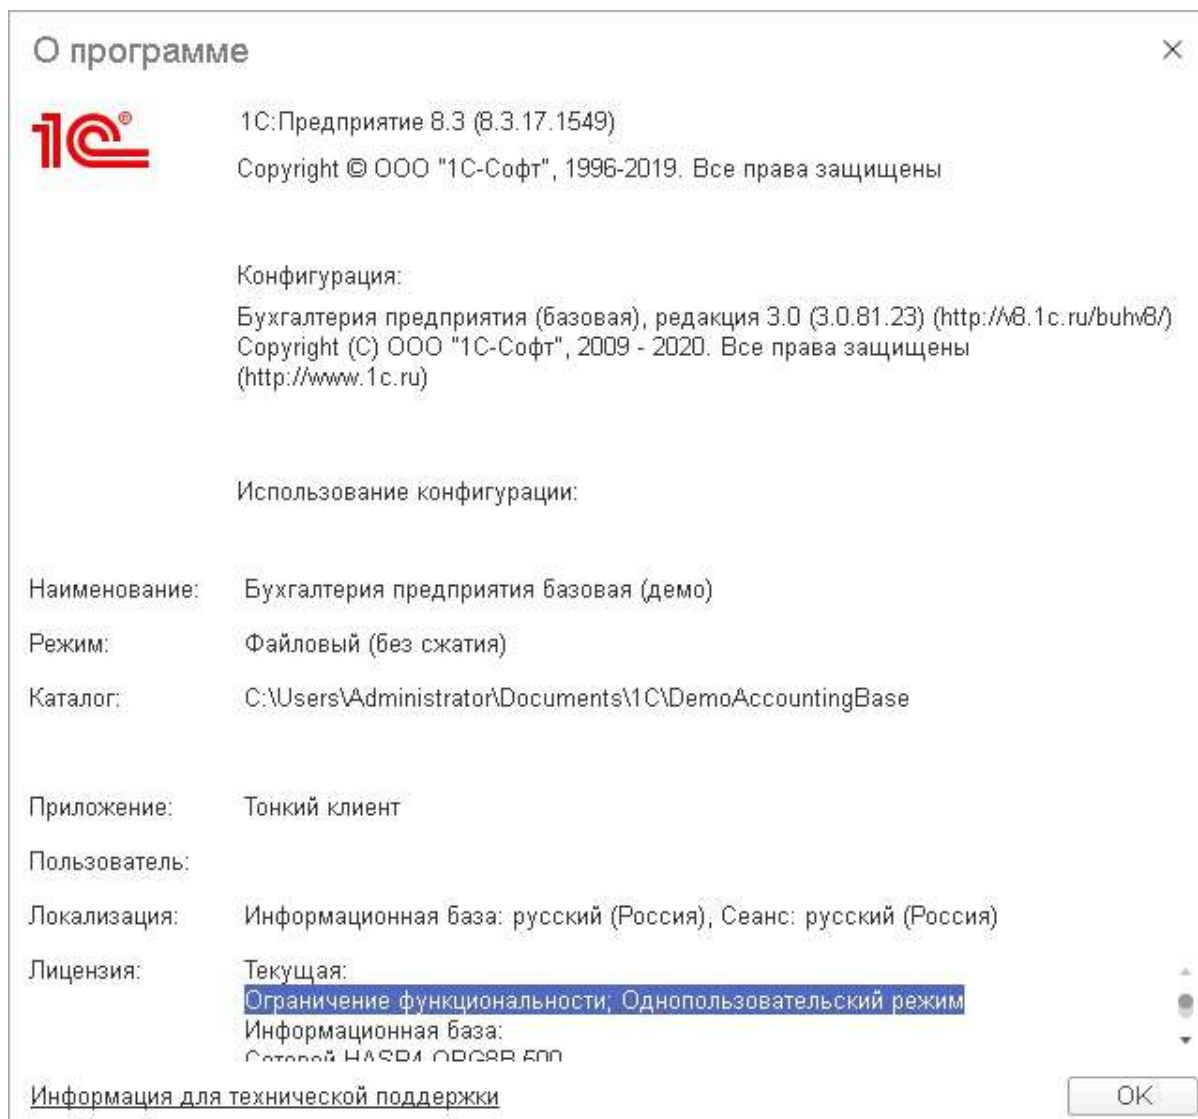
О программе

1С:Предприятие 8.3 (8.3.17.1549)
Copyright © ООО "1С-Софт", 1996-2019. Все права защищены

Конфигурация:
Бухгалтерия предприятия (базовая), редакция 3.0 (3.0.81.23) (http://v8.1c.ru/buhv8/)
Copyright (C) ООО "1С-Софт", 2009 - 2020. Все права защищены
(http://www.1c.ru)

Использование конфигурации:

Наименование: Бухгалтерия предприятия базовая (демо)

Режим: Файловый (без сжатия)

Каталог: C:\Users\Administrator\Documents\1C\DemoAccountingBase

Приложение: Тонкий клиент

Пользователь:

Локализация: Информационная база: русский (Россия), Сеанс: русский (Россия)

Лицензия: Текущая:
Ограничение функциональности; Однопользовательский режим
Информационная база:
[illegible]

Информация для технической поддержки

OK